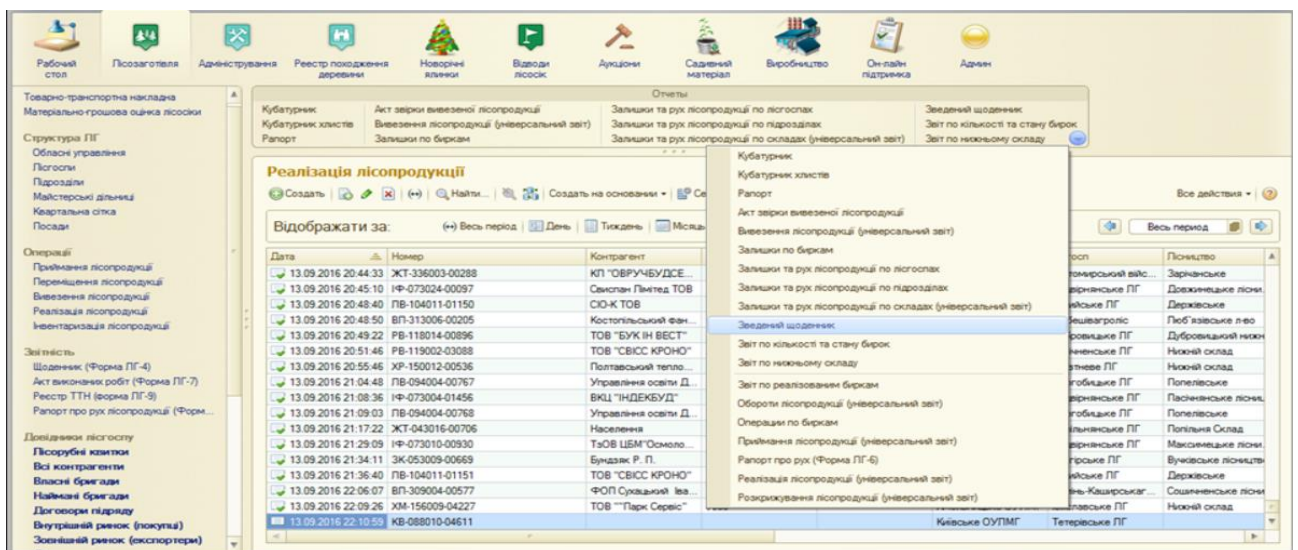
Робочий стол | Лісозаготівля | Адміністрування | Реєстр походження деревини | Новорічні ялинки | Відходи лісосік | Аукціони | Садивний матеріал | Виробництво | Он-лайн підтримка | Адмін

Товарно-транспортна накладна
Матеріально-грошова оцінка лісосіки

Структура ЛГ
Обласні управління
Лісгоспи
Підрозділи
Майстерські дільниці
Квартальна сітка
Посади

Операції
Приймання лісопродукції
Переміщення лісопродукції
Вивезення лісопродукції
Реалізація лісопродукції
Інвентаризація лісопродукції

Звітність
Щоденник (Форма ЛГ-4)
Акт виконаних робіт (Форма ЛГ-7)
Реєстр ТТН (форма ЛГ-9)
Рапорт про рух лісопродукції (Форм...

Довідники лісгоспу
Лісорубні квитки
Всі контрагенти
Власні бригади
Наймані бригади
Договори підряду
Внутрішній ринок (покупці)
Зовнішній ринок (експортери)

Отчеты
Кубатурник | Акт звірки вивезеної лісопродукції | Залишки та рух лісопродукції по лісгоспах | Зведений щоденник
Кубатурник хлистів | Вивезення лісопродукції (універсальний звіт) | Залишки та рух лісопродукції по підрозділах | Звіт по кількості та стану бирок
Рапорт | Залишки по биркам | Залишки та рух лісопродукції по складах (універсальний звіт) | Звіт по нижньому складу

Реалізація лісопродукції
Создать | Найти... | Создать на основании | Се | Все действия

Відображати за: | Весь період | День | Тиждень | Місяц | Весь период

| Дата | Номер | Контрагент | ... | Лісгосп | Лісництво |
|---|---|---|---|---|---|
| 13.09.2016 20:44:33 | ЖТ-336003-00288 | КП "ОВРУЧБУДСЕ... | | томирський війс... | Зарічанське |
| 13.09.2016 20:45:10 | ІФ-073024-00097 | Свиспан Лімітед ТОВ | | ірнянське ЛГ | Довжинецьке лісни. |
| 13.09.2016 20:48:40 | ЛВ-104011-01150 | СІО-К ТОВ | | ийське ЛГ | Держівське |
| 13.09.2016 20:48:50 | ВП-313006-00205 | Костопільський фан... | | ешавгроліс | Люб'язівське л-во |
| 13.09.2016 20:49:22 | РВ-118014-00896 | ТОВ "БУК ІН ВЕСТ" | | ровицьке ЛГ | Дубровицький нижн |
| 13.09.2016 20:51:46 | РВ-119002-03088 | ТОВ "СВІСС КРОНО" | | ненське ЛГ | Нижній склад |
| 13.09.2016 20:55:46 | ХР-150012-00536 | Полтавський тепло... | | тневе ЛГ | Нижній склад |
| 13.09.2016 21:04:48 | ЛВ-094004-00767 | Управління освіти Д... | | обицьке ЛГ | Попелівське |
| 13.09.2016 21:08:36 | ІФ-073004-01456 | ВКЦ "ІНДЕКБУД" | | ірнянське ЛГ | Пасічнянське лісниц |
| 13.09.2016 21:09:03 | ЛВ-094004-00768 | Управління освіти Д... | | обицьке ЛГ | Попелівське |
| 13.09.2016 21:17:22 | ЖТ-043016-00706 | Населення | | ільнянське ЛГ | Попільня Склад |
| 13.09.2016 21:29:09 | ІФ-073010-00930 | ТзОВ ЦБМ"Осмоло... | | ірнянське ЛГ | Максимецьке лісни. |
| 13.09.2016 21:34:11 | ЗК-053009-00669 | Бундзяк Р. П. | | рське ЛГ | Вучківське лісництв |
| 13.09.2016 21:36:40 | ЛВ-104011-01151 | ТОВ "СВІСС КРОНО" | | ийське ЛГ | Держівське |
| 13.09.2016 22:06:07 | ВП-309004-00577 | ФОП Сухацький Іва... | | нь-Каширськаг... | Сошичненське лісни |
| 13.09.2016 22:09:26 | ХМ-156009-04227 | ТОВ ""Парк Сервіс" | | лавське ЛГ | Нижній склад |
| 13.09.2016 22:10:59 | КВ-088010-04611 | | | Київське ОУЛМГ | Тетерівське ЛГ |

Кубатурник
Кубатурник хлистів
Рапорт
Акт звірки вивезеної лісопродукції
Вивезення лісопродукції (універсальний звіт)
Залишки по биркам
Залишки та рух лісопродукції по лісгоспах
Залишки та рух лісопродукції по підрозділах
Залишки та рух лісопродукції по складах (універсальний звіт)
Зведений щоденник
Звіт по кількості та стану бирок
Звіт по нижньому складу
Звіт по реалізованим биркам
Обороти лісопродукції (універсальний звіт)
Операции по биркам
Приймання лісопродукції (універсальний звіт)
Рапорт про рух (Форма ЛГ-6)
Реалізація лісопродукції (універсальний звіт)
Розкряжування лісопродукції (універсальний звіт)